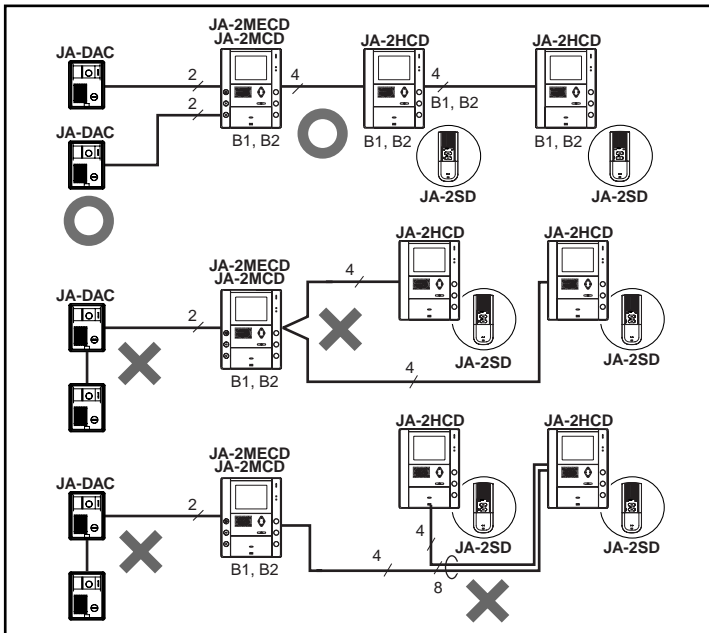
JA-DAC

JA-2MECD
JA-2MCD

JA-2HCD

JA-2HCD

2

4

4

2

B1, B2

JA-DAC

B1, B2

B1, B2

B1, B2

JA-2SD

JA-2SD

JA-2HCD

JA-2HCD

JA-2MECD
JA-2MCD

4

JA-DAC

2

JA-2SD

JA-2SD

B1, B2

4

JA-2HCD

JA-2HCD

JA-2MECD
JA-2MCD

JA-DAC

2

4

JA-2SD

JA-2SD

B1, B2

4

8